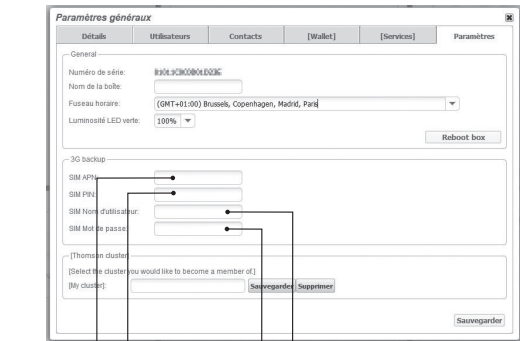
Paramètres généraux

Détails | Utilisateurs | Contacts | [Wallet] | [Services] | Paramètres

General

Numéro de série: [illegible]

Nom de la boîte:

Fuseau horaire: (GMT+01:00) Brussels, Copenhagen, Madrid, Paris

Luminosité LED verte: 100%

Reboot box

3G backup

SIM APN:

SIM PIN:

SIM Nom d'utilisateur:

SIM Mot de passe:

[Thomson cluster]

[Select the cluster you would like to become a member of.]

[My cluster]: Sauvegarder Supprimer

Sauvegarder